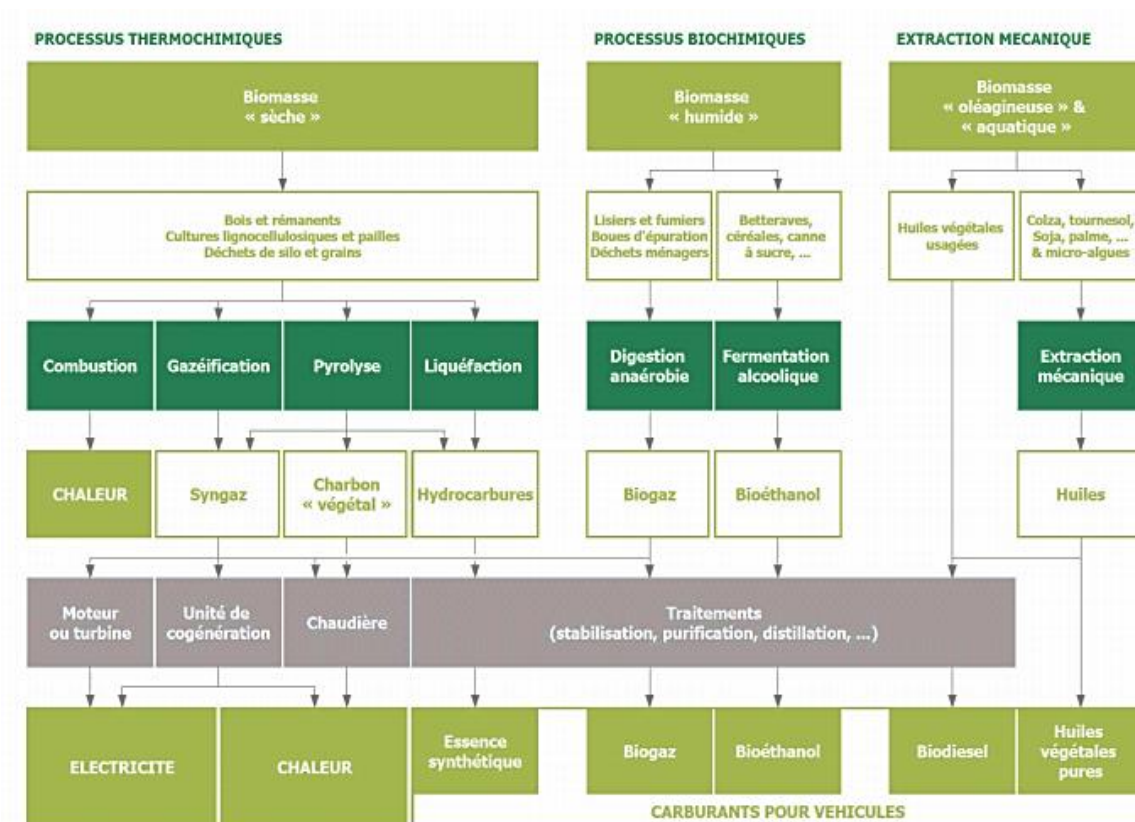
PROCESSUS THERMOCHIMIQUES

PROCESSUS BIOCHIMIQUES

EXTRACTION MECANIQUE

Biomasse « sèche »

Biomasse « humide »

Biomasse « oléagineuse » & « aquatique »

Bois et rémanents
Cultures lignocellulosiques et pailles
Déchets de silo et grains

Lisiers et fumiers
Boues d'épuration
Déchets ménagers

Betteraves, céréales, canne à sucre, ...

Huiles végétales usagées

Colza, tournesol, Soja, palme, ... & micro-algues

Combustion

Gazéification

Pyrolyse

Liquéfaction

Digestion anaérobie

Fermentation alcoolique

Extraction mécanique

CHALEUR

Syngaz

Charbon « végétal »

Hydrocarbures

Biogaz

Bioéthanol

Huiles

Moteur ou turbine

Unité de cogénération

Chaudière

Traitements
(stabilisation, purification, distillation, ...)

ELECTRICITE

CHALEUR

Essence synthétique

Biogaz

Bioéthanol

Biodiesel

Huiles végétales pures

CARBURANTS POUR VEHICULES